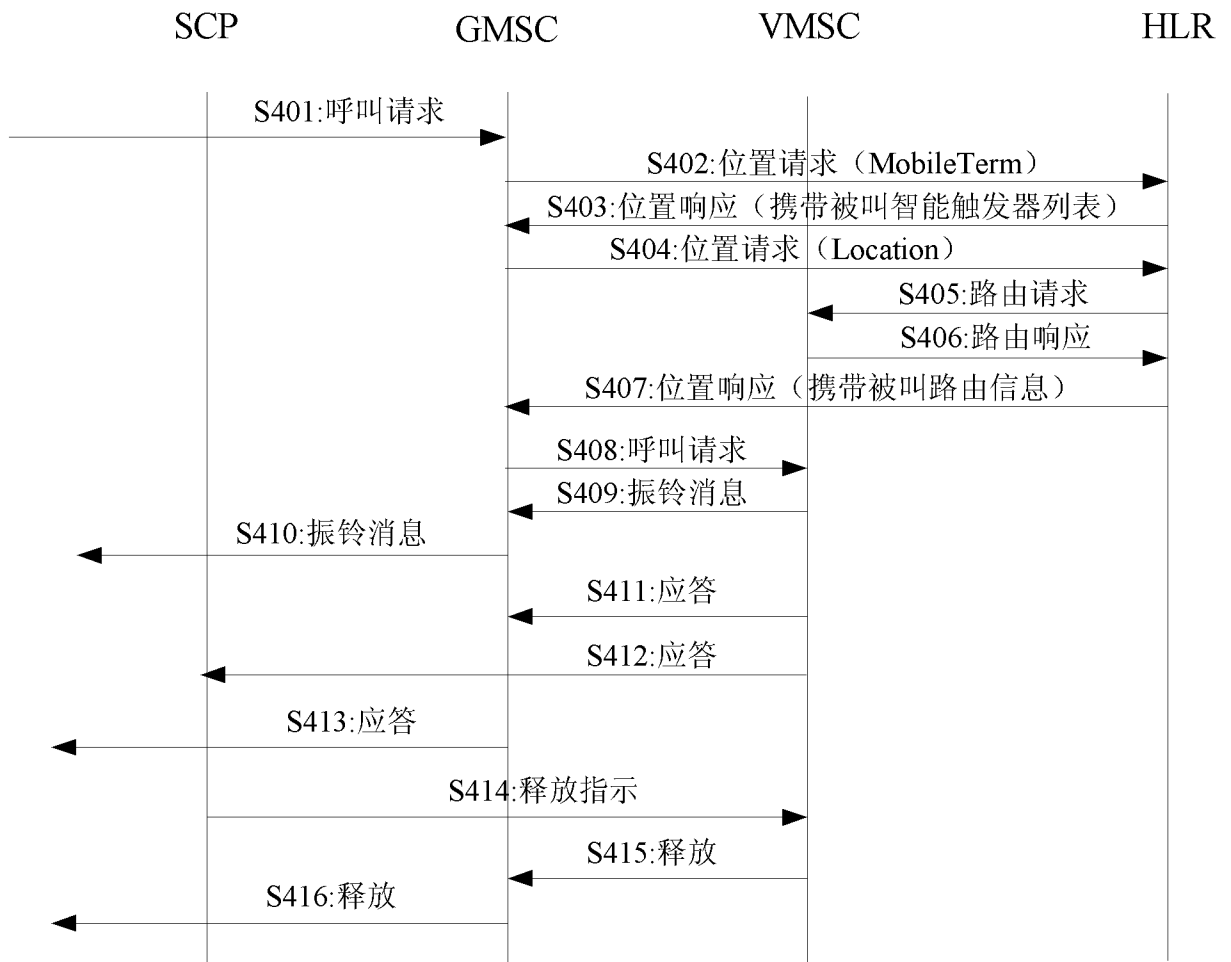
SCP GMSC VMSC HLR

S401:呼叫请求

S402:位置请求（MobileTerm）

S403:位置响应（携带被叫智能触发器列表）

S404:位置请求（Location）

S405:路由请求

S406:路由响应

S407:位置响应（携带被叫路由信息）

S408:呼叫请求

S409:振铃消息

S410:振铃消息

S411:应答

S412:应答

S413:应答

S414:释放指示

S415:释放

S416:释放